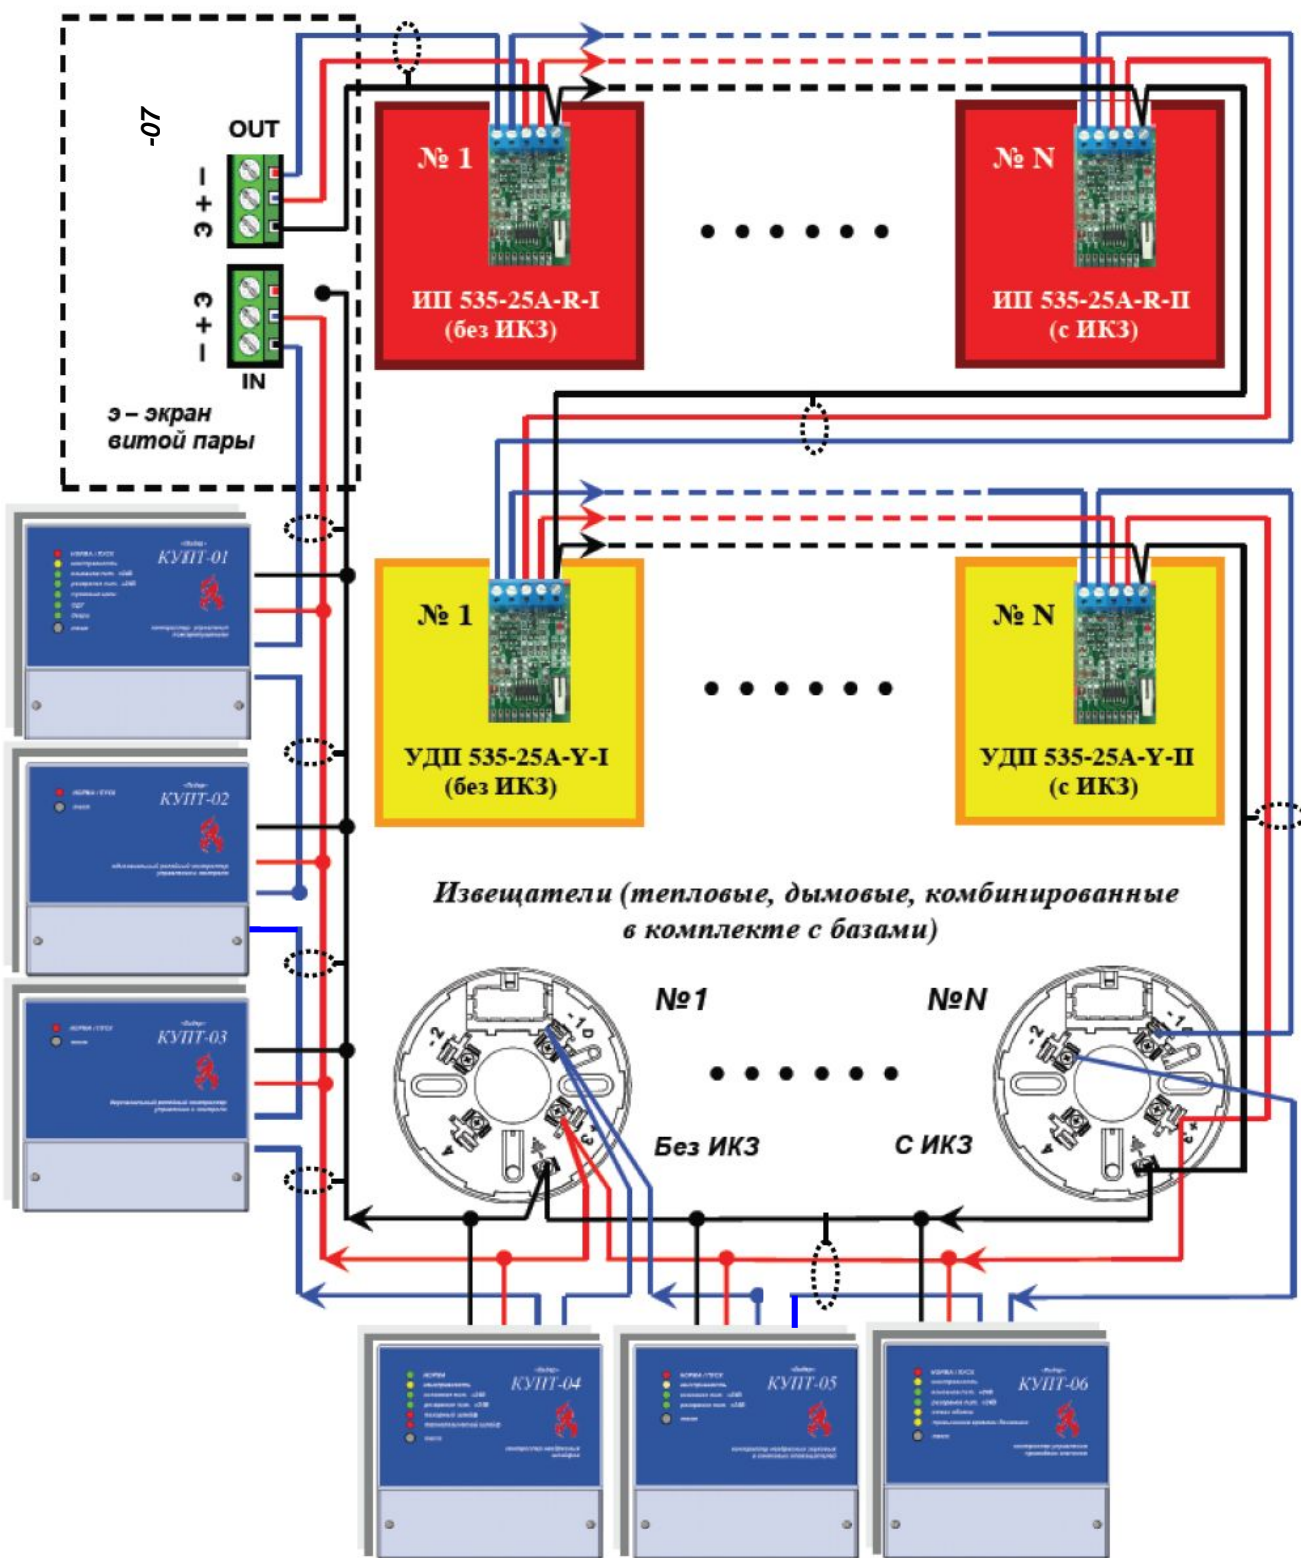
-07

OUT

э + –

э + –

IN

э – экран витой пары

№ 1

ИП 535-25А-R-I (без ИКЗ)

№ N

ИП 535-25А-R-II (с ИКЗ)

№ 1

УДП 535-25А-Y-I (без ИКЗ)

№ N

УДП 535-25А-Y-II (с ИКЗ)

КУПТ-01

КУПТ-02

КУПТ-03

Извещатели (тепловые, дымовые, комбинированные в комплекте с базами)

№1

№N

Без ИКЗ

С ИКЗ

КУПТ-04

КУПТ-05

КУПТ-06